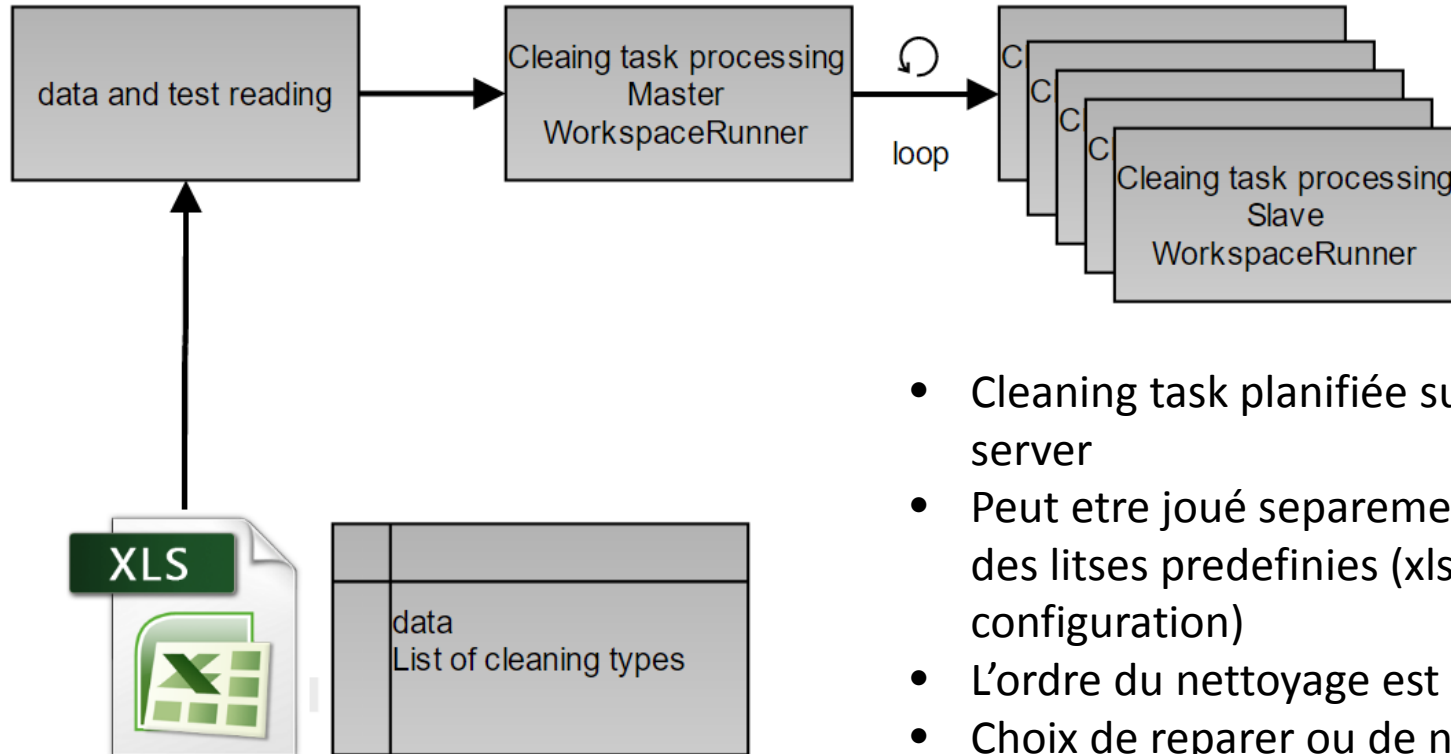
data and test reading

Cleaing task processing
Master
WorkspaceRunner

loop

C
C
C
C
Cleaing task processing
Slave
WorkspaceRunner

XLS

data
List of cleaning types

- Cleaning task planifiée su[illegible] server
- Peut etre joué separeme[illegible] des litses predefinies (xls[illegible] configuration)
- L'ordre du nettoyage est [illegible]
- Choix de reparer ou de n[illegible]